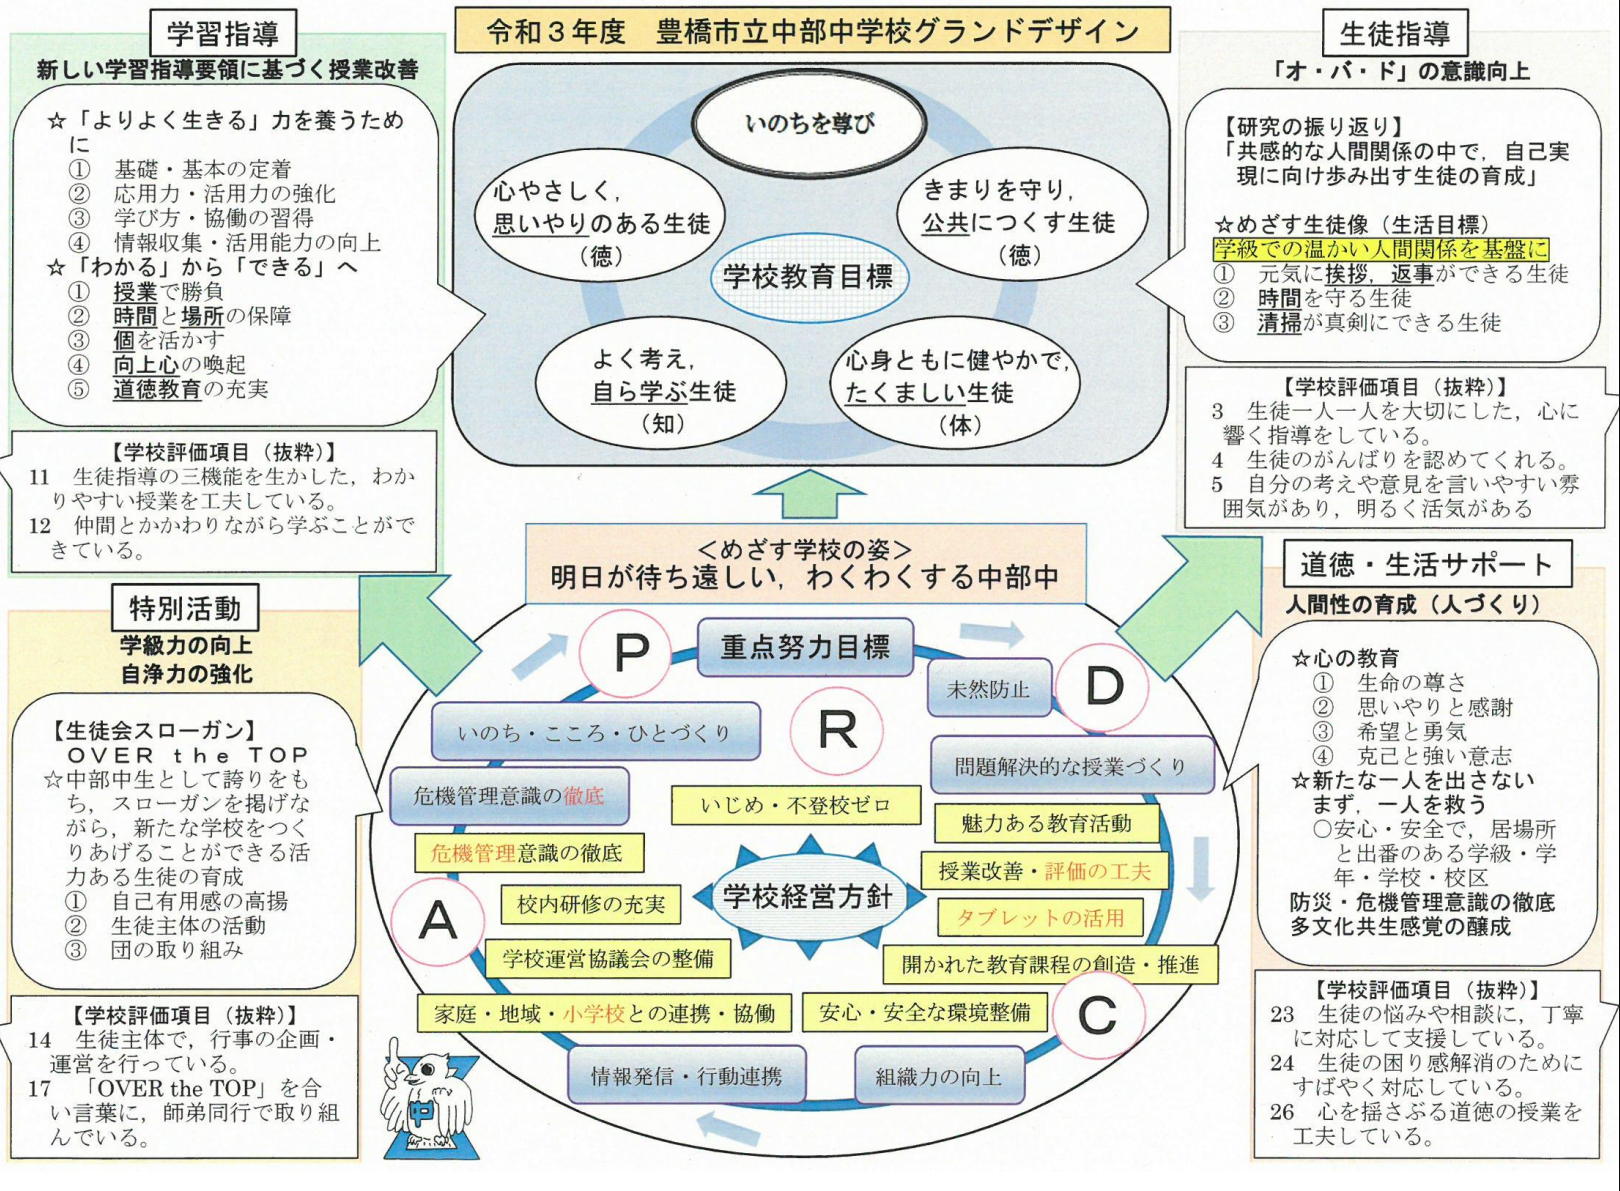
令和３年度　豊橋市立中部中学校グランドデザイン

学習指導
新しい学習指導要領に基づく授業改善

☆「よりよく生きる」力を養うために
① 基礎・基本の定着
② 応用力・活用力の強化
③ 学び方・協働の習得
④ 情報収集・活用能力の向上
☆「わかる」から「できる」へ
① 授業で勝負
② 時間と場所の保障
③ 個を活かす
④ 向上心の喚起
⑤ 道徳教育の充実

【学校評価項目（抜粋）】
11　生徒指導の三機能を生かした，わかりやすい授業を工夫している。
12　仲間とかかわりながら学ぶことができている。

いのちを尊び
心やさしく，思いやりのある生徒（徳）
きまりを守り，公共につくす生徒（徳）
学校教育目標
よく考え，自ら学ぶ生徒（知）
心身ともに健やかで，たくましい生徒（体）

生徒指導
「オ・バ・ド」の意識向上

【研究の振り返り】
「共感的な人間関係の中で，自己実現に向け歩み出す生徒の育成」

☆めざす生徒像（生活目標）
学級での温かい人間関係を基盤に
① 元気に挨拶，返事ができる生徒
② 時間を守る生徒
③ 清掃が真剣にできる生徒

【学校評価項目（抜粋）】
3　生徒一人一人を大切にした，心に響く指導をしている。
4　生徒のがんばりを認めてくれる。
5　自分の考えや意見を言いやすい雰囲気があり，明るく活気がある

＜めざす学校の姿＞
明日が待ち遠しい，わくわくする中部中

特別活動
学級力の向上
自浄力の強化

【生徒会スローガン】
OVER the TOP
☆中部中生として誇りをもち，スローガンを掲げながら，新たな学校をつくりあげることができる活力ある生徒の育成
① 自己有用感の高揚
② 生徒主体の活動
③ 団の取り組み

【学校評価項目（抜粋）】
14　生徒主体で，行事の企画・運営を行っている。
17　「OVER the TOP」を合い言葉に，師弟同行で取り組んでいる。

P
重点努力目標
未然防止
D
いのち・こころ・ひとづくり
R
問題解決的な授業づくり
危機管理意識の徹底
いじめ・不登校ゼロ
魅力ある教育活動
危機管理意識の徹底
授業改善・評価の工夫
学校経営方針
校内研修の充実
タブレットの活用
A
学校運営協議会の整備
開かれた教育課程の創造・推進
家庭・地域・小学校との連携・協働
安心・安全な環境整備
C
情報発信・行動連携
組織力の向上

道徳・生活サポート
人間性の育成（人づくり）

☆心の教育
① 生命の尊さ
② 思いやりと感謝
③ 希望と勇気
④ 克己と強い意志
☆新たな一人を出さない
まず，一人を救う
○安心・安全で，居場所と出番のある学級・学年・学校・校区
防災・危機管理意識の徹底
多文化共生感覚の醸成

【学校評価項目（抜粋）】
23　生徒の悩みや相談に，丁寧に対応して支援している。
24　生徒の困り感解消のためにすばやく対応している。
26　心を揺さぶる道徳の授業を工夫している。